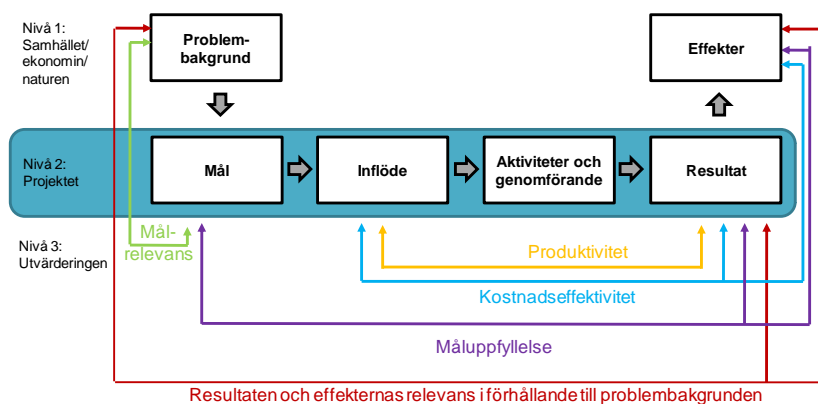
Nivå 1:
Samhället/
ekonomin/
naturen

Problembakgrund

Effekter

Nivå 2:
Projektet

Mål

Inflöde

Aktiviteter och genomförande

Resultat

Nivå 3:
Utvärderingen

Målrelevans

Produktivitet

Kostnadseffektivitet

Måluppfyllelse

Resultaten och effekternas relevans i förhållande till problembakgrunden